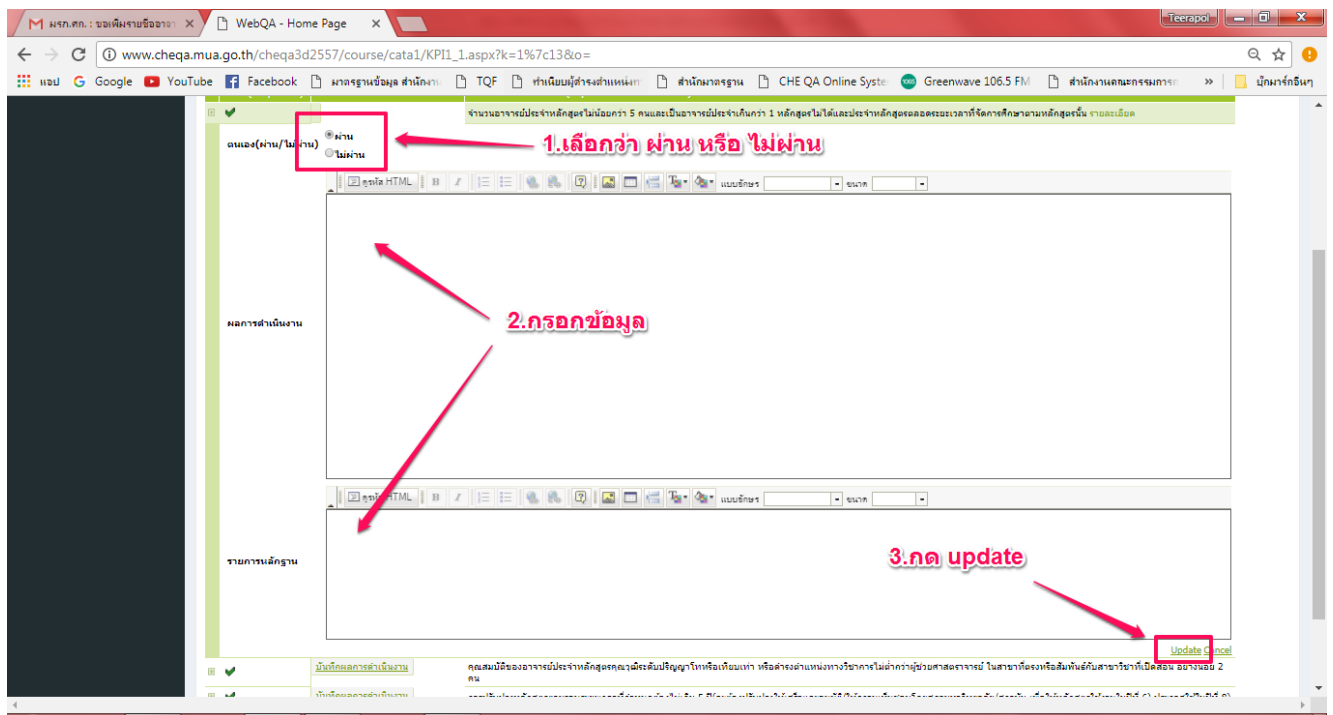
มรภ.ศก. : ขอเพิ่มรายชื่ออาจา ×
WebQA - Home Page ×
Teerapol
www.cheqa.mua.go.th/cheqa3d2557/course/cata1/KPI1_1.aspx?k=1%7c13&o=
แอป Google YouTube Facebook มาตรฐานข้อมูล สำนักงา TQF ทำเนียบผู้ดำรงตำแหน่ง สำนักมาตรฐาน CHE QA Online Syste Greenwave 106.5 FM สำนักงานคณะกรรมการ » บุ๊กมาร์กอื่นๆ

จำนวนอาจารย์ประจำหลักสูตรไม่น้อยกว่า 5 คนและเป็นอาจารย์ประจำเกินกว่า 1 หลักสูตรไม่ได้และประจำหลักสูตรตลอดระยะเวลาที่จัดการศึกษาตามหลักสูตรนั้น รายละเอียด

ตนเอง(ผ่าน/ไม่ผ่าน)
ผ่าน
ไม่ผ่าน

1.เลือกว่า ผ่าน หรือ ไม่ผ่าน

รหัส HTML B I แบบอักษร ขนาด

ผลการดำเนินงาน

2.กรอกข้อมูล

รหัส HTML B I แบบอักษร ขนาด

รายการหลักฐาน

3.กด update

Update Cancel

บันทึกผลการดำเนินงาน
คุณสมบัติของอาจารย์ประจำหลักสูตรคุณวุฒิระดับปริญญาโทหรือเทียบเท่า หรือดำรงตำแหน่งทางวิชาการไม่ต่ำกว่าผู้ช่วยศาสตราจารย์ ในสาขาที่ตรงหรือสัมพันธ์กับสาขาวิชาที่เปิดสอน อย่างน้อย 2 คน

บันทึกผลการดำเนินงาน
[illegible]